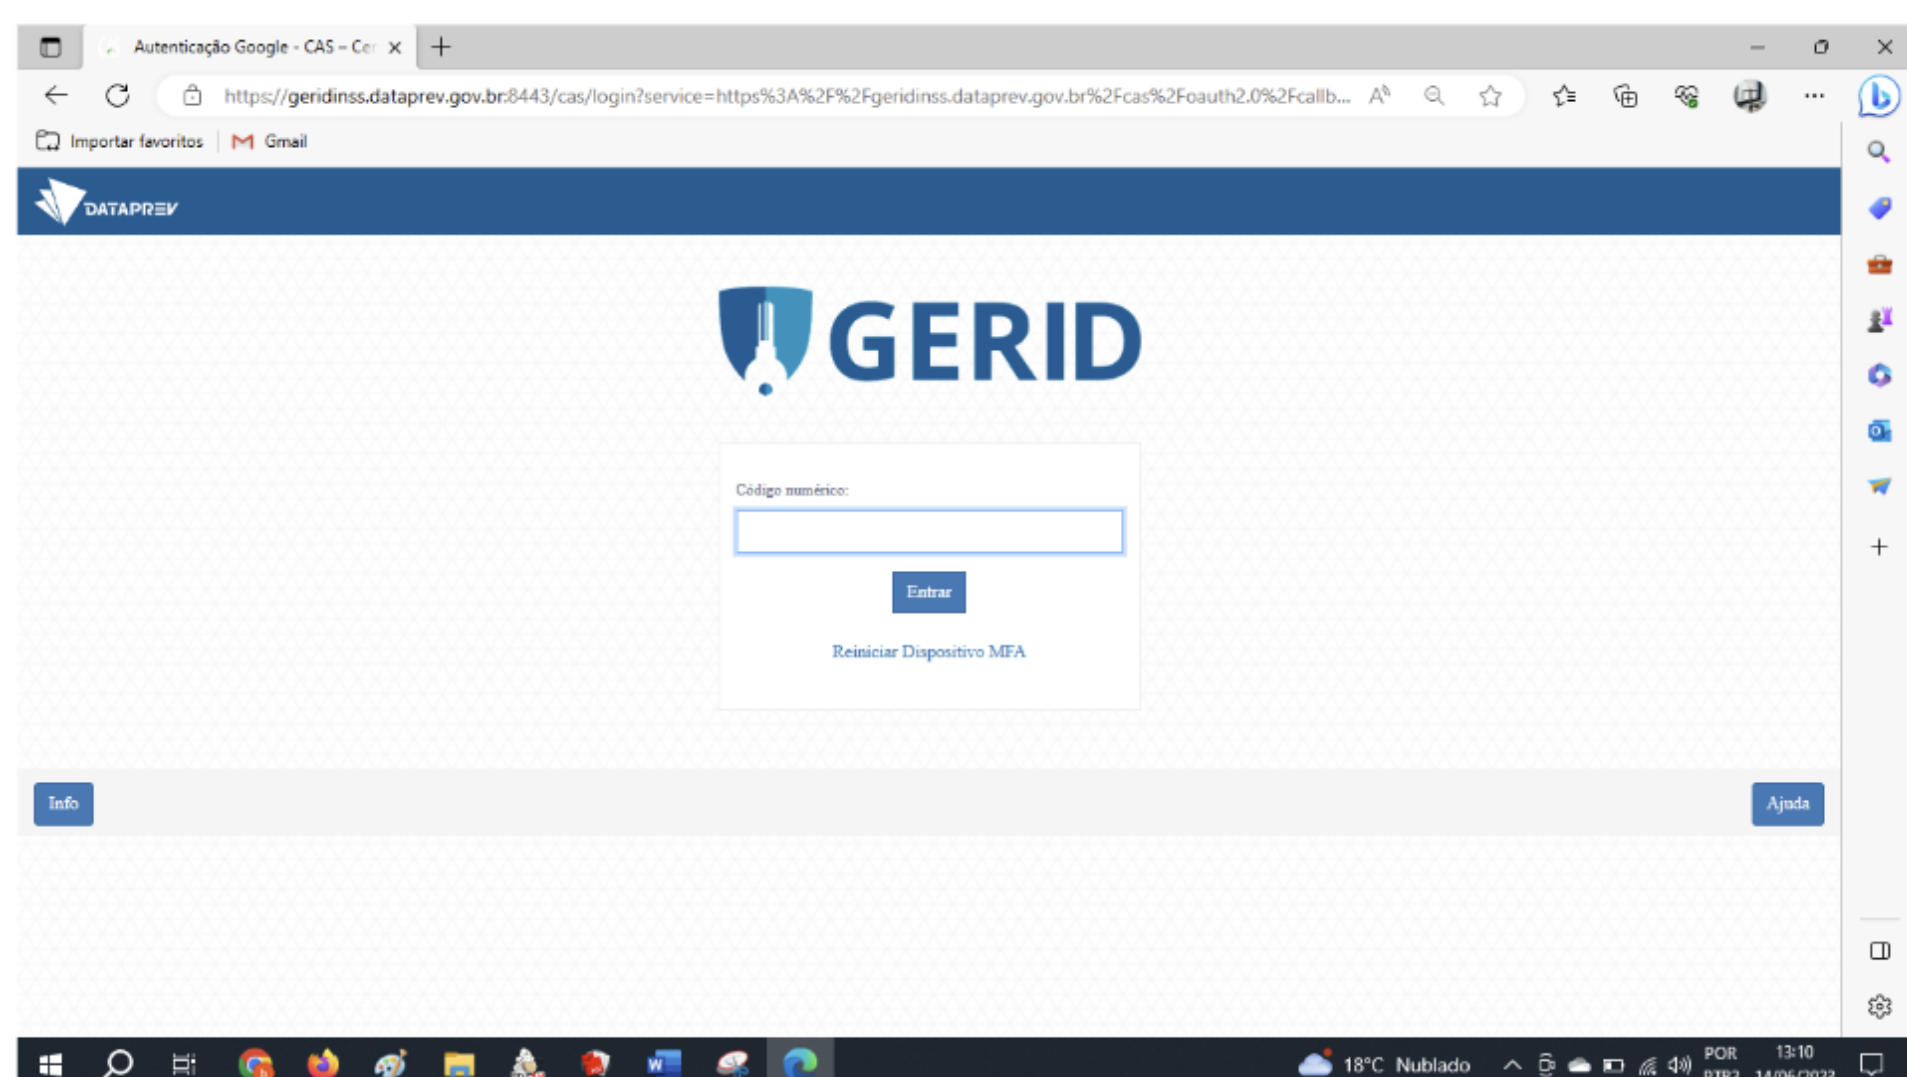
Autenticação Google - CAS – Ce

https://geridinss.dataprev.gov.br:8443/cas/login?service=https%3A%2F%2Fgeridinss.dataprev.gov.br%2Fcas%2Foauth2.0%2Fcallb...

Importar favoritos | Gmail

DATAPREV

GERID

Código numérico:

Entrar

Reiniciar Dispositivo MFA

Info

Ajuda

18°C Nublado

POR

13:10

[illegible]